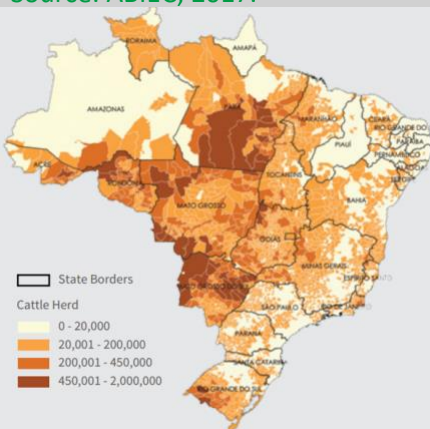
Source: ABIEC, 2017.

RORAIMA
AMAPÁ
AMAZONAS
PARÁ
MARANHÃO
CEARÁ
RIO GRANDE DO NORTE
PARAÍBA
PIAUÍ
PERNAMBUCO
ALAGOAS
SERGIPE
ACRE
RONDÔNIA
TOCANTINS
BAHIA
MATO GROSSO
GOIÁS
MINAS GERAIS
ESPÍRITO SANTO
MATO GROSSO DO SUL
SÃO PAULO
RIO DE JANEIRO
PARANÁ
SANTA CATARINA
RIO GRANDE DO SUL

State Borders
Cattle Herd
0 - 20,000
20,001 - 200,000
200,001 - 450,000
450,001 - 2,000,000